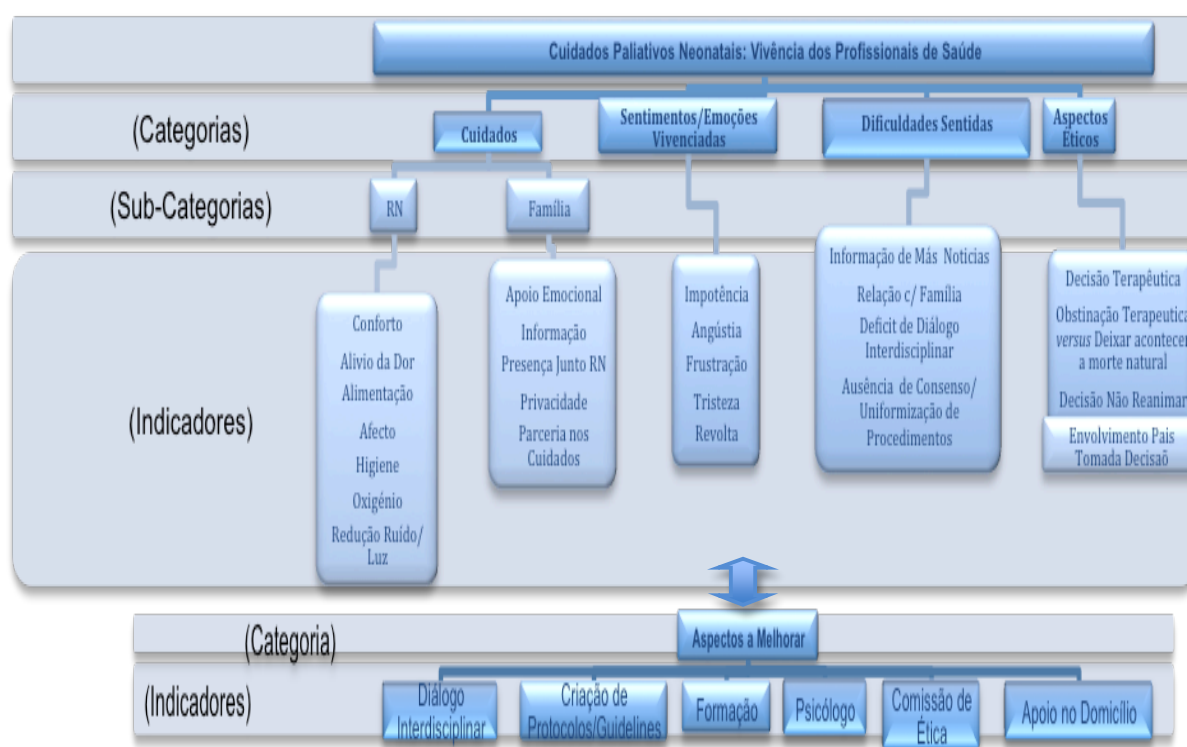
Cuidados Paliativos Neonatais: Vivência dos Profissionais de Saúde

(Categorias)

Cuidados

Sentimentos/Emoções Vivenciadas

Dificuldades Sentidas

Aspectos Éticos

(Sub-Categorias)

RN

Família

(Indicadores)

Conforto
Alivio da Dor
Alimentação
Afecto
Higiene
Oxigénio
Redução Ruído/ Luz

Apoio Emocional
Informação
Presença Junto RN
Privacidade
Parceria nos Cuidados

Impotência
Angústia
Frustração
Tristeza
Revolta

Informação de Más Noticias
Relação c/ Família
Deficit de Diálogo Interdisciplinar
Ausência de Consenso/ Uniformização de Procedimentos

Decisão Terapêutica
Obstinação Terapeutica *versus* Deixar acontecer a morte natural
Decisão Não Reanimar
Envolvimento Pais Tomada Decisaõ

(Categoria)

Aspectos a Melhorar

(Indicadores)

Diálogo Interdisciplinar

Criação de Protocolos/Guidelines

Formação

Psicólogo

Comissão de Ética

Apoio no Domicílio